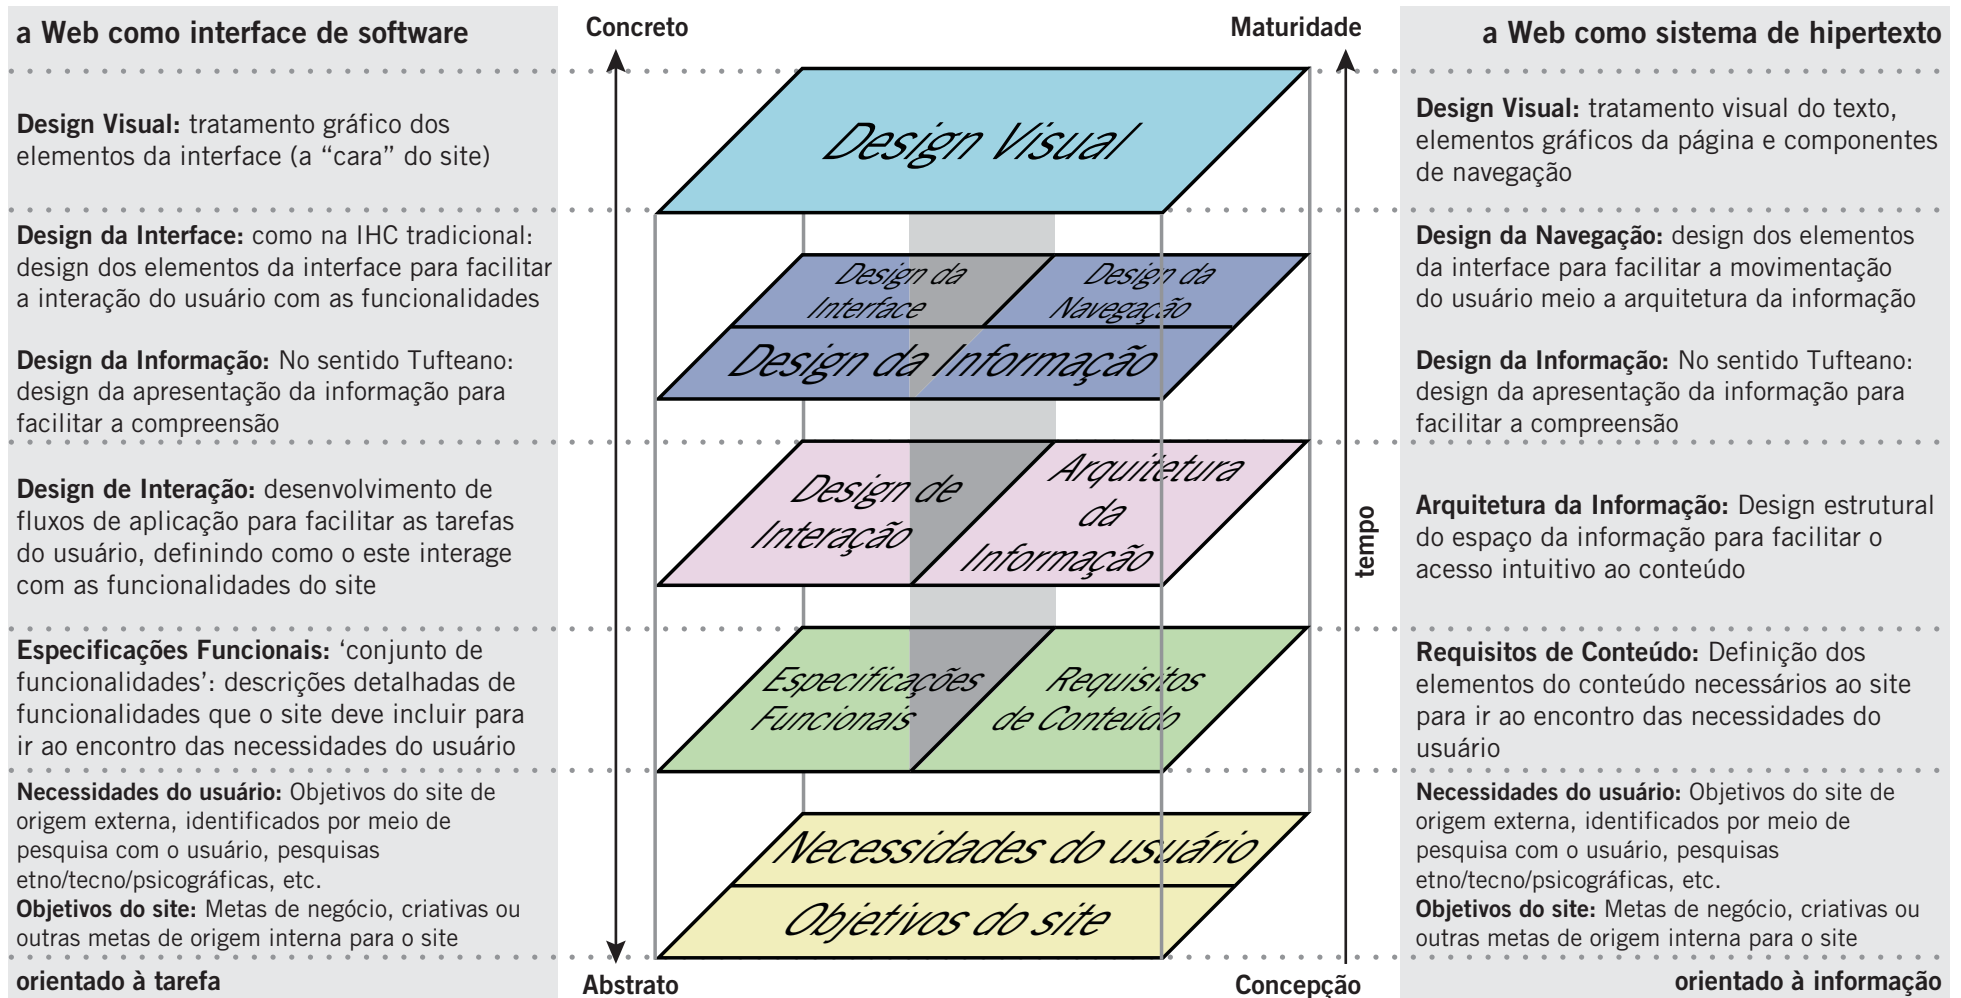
a Web como interface de software

Design Visual: tratamento gráfico dos elementos da interface (a "cara" do site)

Design da Interface: como na IHC tradicional: design dos elementos da interface para facilitar a interação do usuário com as funcionalidades

Design da Informação: No sentido Tufteano: design da apresentação da informação para facilitar a compreensão

Design de Interação: desenvolvimento de fluxos de aplicação para facilitar as tarefas do usuário, definindo como o este interage com as funcionalidades do site

Especificações Funcionais: 'conjunto de funcionalidades': descrições detalhadas de funcionalidades que o site deve incluir para ir ao encontro das necessidades do usuário

Necessidades do usuário: Objetivos do site de origem externa, identificados por meio de pesquisa com o usuário, pesquisas etno/tecno/psicográficas, etc.
Objetivos do site: Metas de negócio, criativas ou outras metas de origem interna para o site

orientado à tarefa

Concreto

Maturidade

Design Visual

Design da Interface

Design da Navegação

Design da Informação

Design de Interação

Arquitetura da Informação

Especificações Funcionais

Requisitos de Conteúdo

Necessidades do usuário

Objetivos do site

tempo

Abstrato

Concepção

a Web como sistema de hipertexto

Design Visual: tratamento visual do texto, elementos gráficos da página e componentes de navegação

Design da Navegação: design dos elementos da interface para facilitar a movimentação do usuário meio a arquitetura da informação

Design da Informação: No sentido Tufteano: design da apresentação da informação para facilitar a compreensão

Arquitetura da Informação: Design estrutural do espaço da informação para facilitar o acesso intuitivo ao conteúdo

Requisitos de Conteúdo: Definição dos elementos do conteúdo necessários ao site para ir ao encontro das necessidades do usuário

Necessidades do usuário: Objetivos do site de origem externa, identificados por meio de pesquisa com o usuário, pesquisas etno/tecno/psicográficas, etc.
Objetivos do site: Metas de negócio, criativas ou outras metas de origem interna para o site

orientado à informação